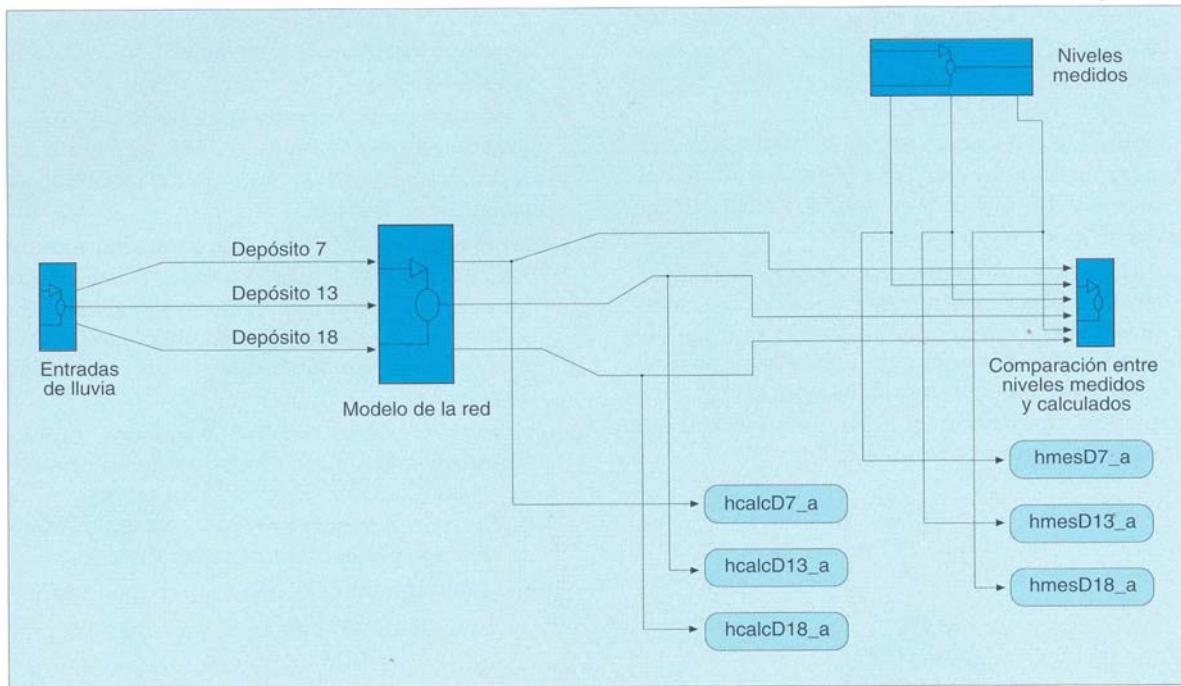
Niveles medidos

Depósito 7

Depósito 13

Depósito 18

Entradas de lluvia

Modelo de la red

Comparación entre niveles medidos y calculados

hmesD7_a

hmesD13_a

hmesD18_a

hcalcD7_a

hcalcD13_a

hcalcD18_a